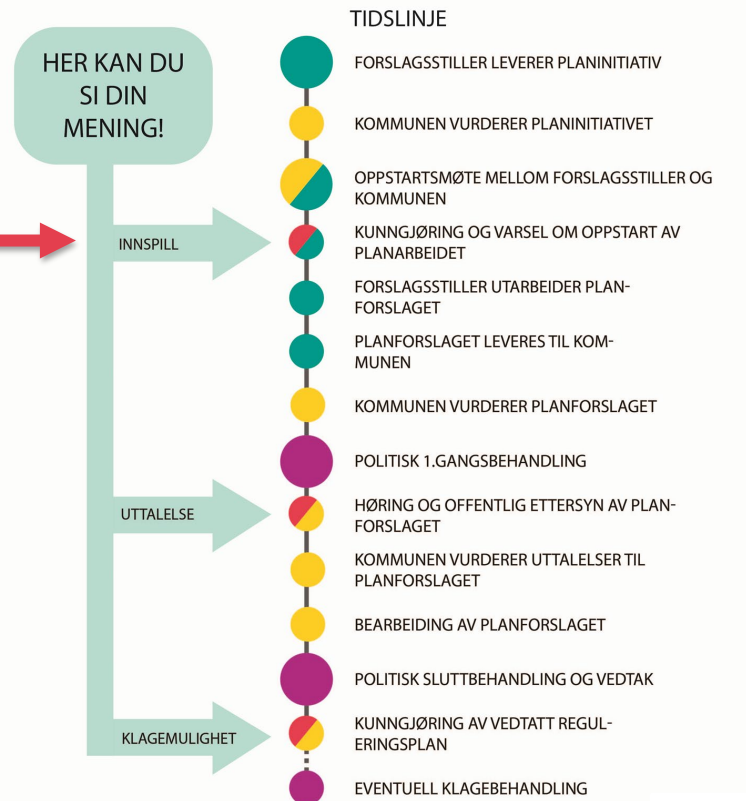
HER KAN DU SI DIN MENING!

INNSPILL

UTTALELSE

KLAGEMULIGHET

TIDSLINJE

FORSLAGSSTILLER LEVERER PLANINITIATIV

KOMMUNEN VURDERER PLANINITIATIVET

OPPSTARTSMØTE MELLOM FORSLAGSSTILLER OG KOMMUNEN

KUNNGJØRING OG VARSEL OM OPPSTART AV PLANARBEIDET

FORSLAGSSTILLER UTARBEIDER PLANFORSLAGET

PLANFORSLAGET LEVERES TIL KOMMUNEN

KOMMUNEN VURDERER PLANFORSLAGET

POLITISK 1.GANGSBEHANDLING

HØRING OG OFFENTLIG ETTERSYN AV PLANFORSLAGET

KOMMUNEN VURDERER UTTALELSER TIL PLANFORSLAGET

BEARBEIDING AV PLANFORSLAGET

POLITISK SLUTTBEHANDLING OG VEDTAK

KUNNGJØRING AV VEDTATT REGULERINGSPLAN

EVENTUELL KLAGEBEHANDLING